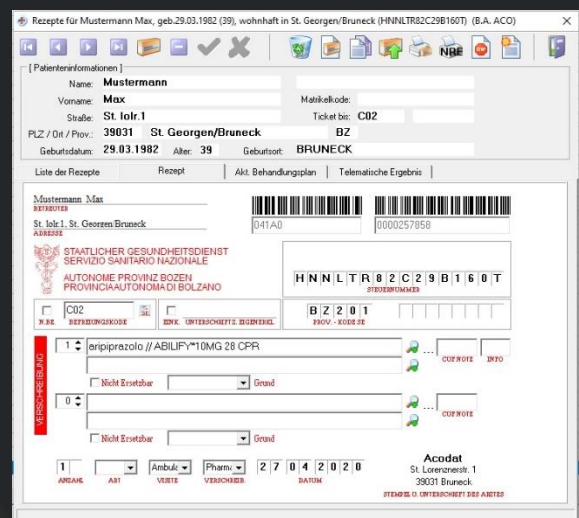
Rezepte für Mustermann Max, geb.29.03.1982 (39), wohnhaft in St. Georgen/Bruneck (HNNLTR82C29B160T) (B.A. ACO)

NBE

Patienteninformationen
Name: Mustermann
Vorname: Max
Matrikelkode:
Straße: St. Iolr.1
Ticket bis: C02
PLZ / Ort / Prov.: 39031 St. Georgen/Bruneck BZ
Geburtsdatum: 29.03.1982 Alter: 39 Geburtsort: BRUNECK

Liste der Rezepte | Rezept | Akt. Behandlungsplan | Telematische Ergebnis

Mustermann Max
BETREUTER
St. Iolr.1, St. Georgen/Bruneck
ADRESSE
041A0
0000257858

STAATLICHER GESUNDHEITSDIENST
SERVIZIO SANITARIO NAZIONALE
AUTONOME PROVINZ BOZEN
PROVINCIAAUTONOMA DI BOLZANO

H N N L T R 8 2 C 2 9 B 1 6 0 T
STEUERNUMMER

N.BE. C02 BEFREIUNGSKODE SE
EINK. UNTERSCHRIFTZ. EIGENERKL.
B Z 2 0 1
PROV. - KODE SE

VERSCHREIBUNG
1 aripiprazolo // ABILIFY*10MG 28 CPR
COD NOTE INFO
Nicht Ersetzbar Grund
0
COD NOTE
Nicht Ersetzbar Grund

1 ANZAHL
ABT
Ambula VISITE
Pharma VERSCHREIB.
2 7 0 4 2 0 2 0
DATUM
Acodat
St. Lorenznerstr. 1
39031 Bruneck
STEMPEL U. UNTERSCHRIFT DES ARZTES